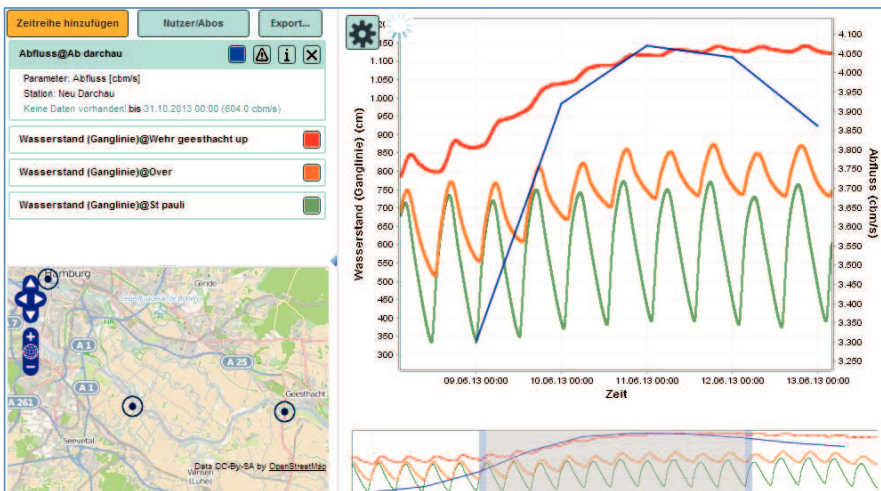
Zeitreihe hinzufügen Nutzer/Abos Export...

Abfluss@Ab darchau

Parameter: Abfluss [cbm/s]
Station: Neu Darchau
Keine Daten vorhanden! bis 31.10.2013 00:00 (604.0 cbm/s)

Wasserstand (Ganglinie)@Wehr geesthacht up

Wasserstand (Ganglinie)@Over

Wasserstand (Ganglinie)@St pauli

Hamburg
Glinde
A 1
A 25
A 1
A 261
Geesthacht
Seevetal
Winsen (Luhe)
Data CC-By-SA by OpenStreetMap

Wasserstand (Ganglinie) (cm)
1.100
1.050
1.000
950
900
850
800
750
700
650
600
550
500
450
400
350
300

Abfluss (cbm/s)
4.100
4.050
4.000
3.950
3.900
3.850
3.800
3.750
3.700
3.650
3.600
3.550
3.500
3.450
3.400
3.350
3.300
3.250

09.06.13 00:00 10.06.13 00:00 11.06.13 00:00 12.06.13 00:00 13.06.13 00:00
Zeit